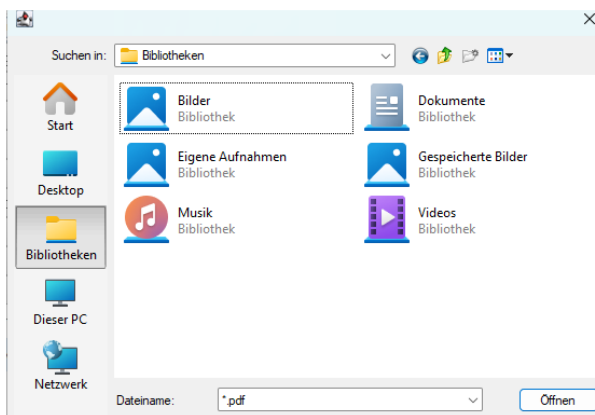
Suchen in: Bibliotheken

Start
Desktop
Bibliotheken
Dieser PC
Netzwerk

Bilder
Bibliothek

Dokumente
Bibliothek

Eigene Aufnahmen
Bibliothek

Gespeicherte Bilder
Bibliothek

Musik
Bibliothek

Videos
Bibliothek

Dateiname: *.pdf

Öffnen